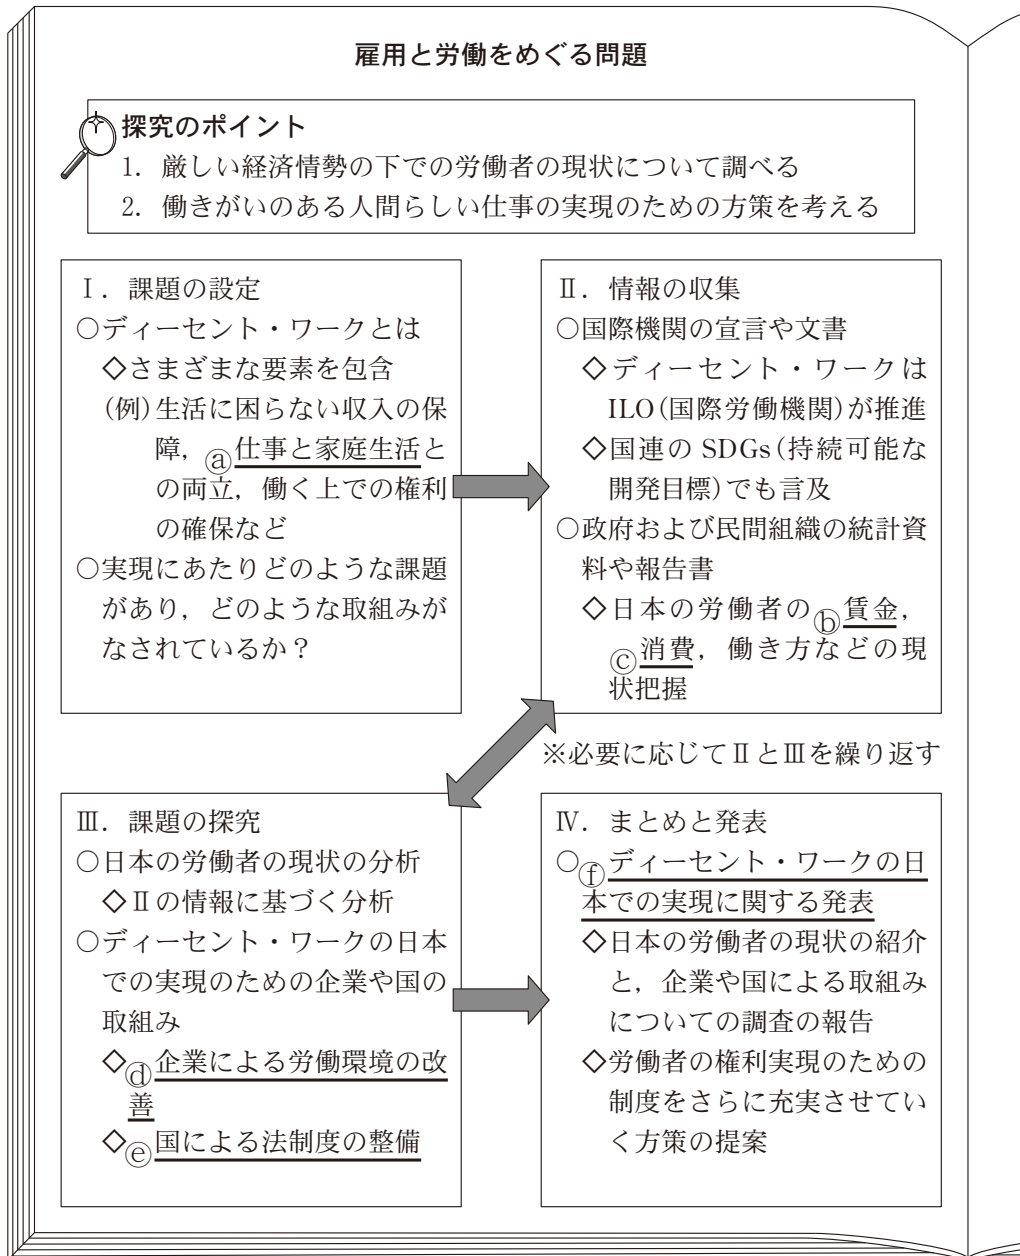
雇用と労働をめぐる問題

探究のポイント
1. 厳しい経済情勢の下での労働者の現状について調べる
2. 働きがいのある人間らしい仕事の実現のための方策を考える

Ⅰ．課題の設定
○ディーセント・ワークとは
◇さまざまな要素を包含
(例)生活に困らない収入の保障，ⓐ仕事と家庭生活との両立，働く上での権利の確保など
○実現にあたりどのような課題があり，どのような取組みがなされているか？

Ⅱ．情報の収集
○国際機関の宣言や文書
◇ディーセント・ワークはILO(国際労働機関)が推進
◇国連のSDGs(持続可能な開発目標)でも言及
○政府および民間組織の統計資料や報告書
◇日本の労働者のⓑ賃金，ⓒ消費，働き方などの現状把握

※必要に応じてⅡとⅢを繰り返す

Ⅲ．課題の探究
○日本の労働者の現状の分析
◇Ⅱの情報に基づく分析
○ディーセント・ワークの日本での実現のための企業や国の取組み
◇ⓓ企業による労働環境の改善
◇ⓔ国による法制度の整備

Ⅳ．まとめと発表
○ⓕディーセント・ワークの日本での実現に関する発表
◇日本の労働者の現状の紹介と，企業や国による取組みについての調査の報告
◇労働者の権利実現のための制度をさらに充実させていく方策の提案